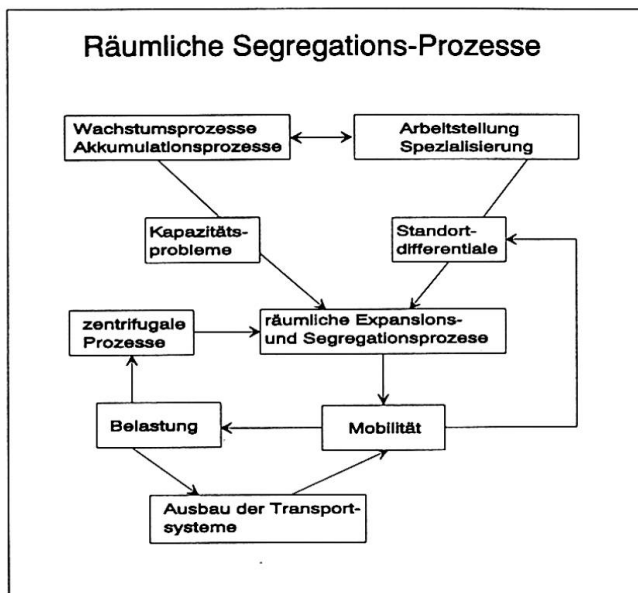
Räumliche Segregations-Prozesse

Wachstumsprozesse
Akkumulationsprozesse

Arbeitstellung
Spezialisierung

Kapazitätsprobleme

Standortdifferentiale

zentrifugale Prozesse

räumliche Expansions- und Segregationsprozesse

Belastung

Mobilität

Ausbau der Transportsysteme